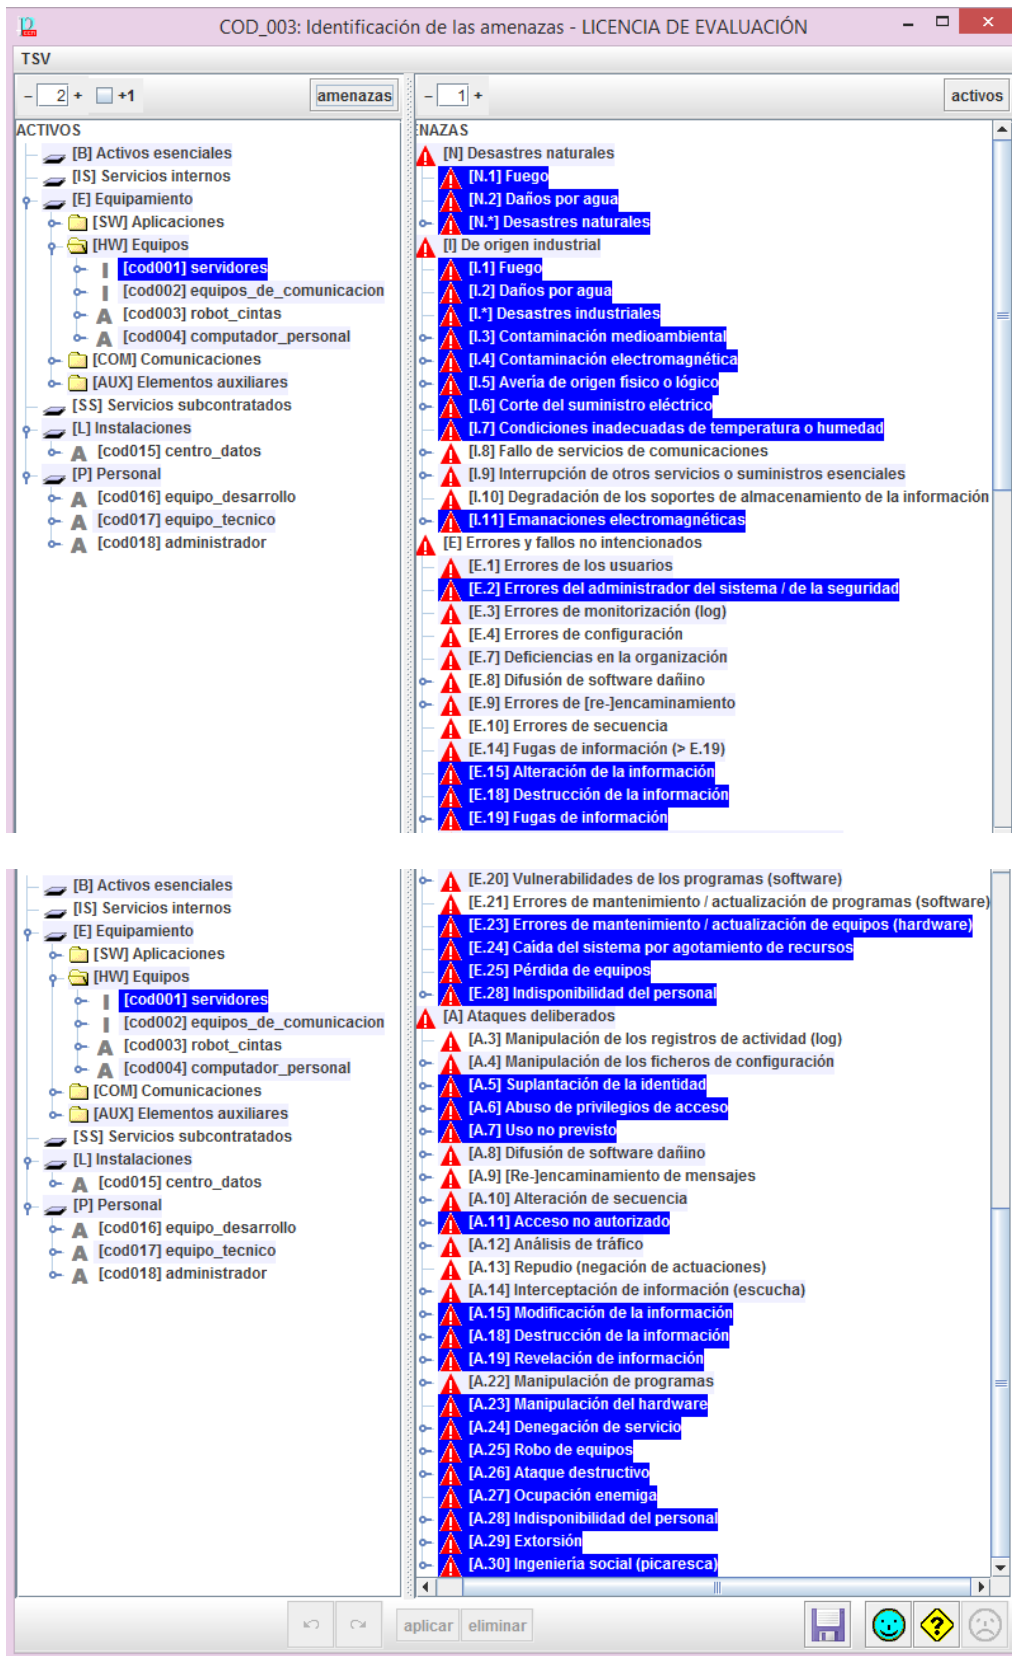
COD_003: Identificación de las amenazas - LICENCIA DE EVALUACIÓN

TSV

- 2 + +1 amenazas

- 1 + activos

ACTIVOS
[B] Activos esenciales
[IS] Servicios internos
[E] Equipamiento
[SW] Aplicaciones
[HW] Equipos
[cod001] servidores
[cod002] equipos_de_comunicacion
[cod003] robot_cintas
[cod004] computador_personal
[COM] Comunicaciones
[AUX] Elementos auxiliares
[SS] Servicios subcontratados
[L] Instalaciones
[cod015] centro_datos
[P] Personal
[cod016] equipo_desarrollo
[cod017] equipo_tecnico
[cod018] administrador

NAZAS
[N] Desastres naturales
[N.1] Fuego
[N.2] Daños por agua
[N.*] Desastres naturales
[I] De origen industrial
[I.1] Fuego
[I.2] Daños por agua
[I.*] Desastres industriales
[I.3] Contaminación medioambiental
[I.4] Contaminación electromagnética
[I.5] Avería de origen físico o lógico
[I.6] Corte del suministro eléctrico
[I.7] Condiciones inadecuadas de temperatura o humedad
[I.8] Fallo de servicios de comunicaciones
[I.9] Interrupción de otros servicios o suministros esenciales
[I.10] Degradación de los soportes de almacenamiento de la información
[I.11] Emanaciones electromagnéticas
[E] Errores y fallos no intencionados
[E.1] Errores de los usuarios
[E.2] Errores del administrador del sistema / de la seguridad
[E.3] Errores de monitorización (log)
[E.4] Errores de configuración
[E.7] Deficiencias en la organización
[E.8] Difusión de software dañino
[E.9] Errores de [re-]encaminamiento
[E.10] Errores de secuencia
[E.14] Fugas de información (> E.19)
[E.15] Alteración de la información
[E.18] Destrucción de la información
[E.19] Fugas de información

[B] Activos esenciales
[IS] Servicios internos
[E] Equipamiento
[SW] Aplicaciones
[HW] Equipos
[cod001] servidores
[cod002] equipos_de_comunicacion
[cod003] robot_cintas
[cod004] computador_personal
[COM] Comunicaciones
[AUX] Elementos auxiliares
[SS] Servicios subcontratados
[L] Instalaciones
[cod015] centro_datos
[P] Personal
[cod016] equipo_desarrollo
[cod017] equipo_tecnico
[cod018] administrador

[E.20] Vulnerabilidades de los programas (software)
[E.21] Errores de mantenimiento / actualización de programas (software)
[E.23] Errores de mantenimiento / actualización de equipos (hardware)
[E.24] Caída del sistema por agotamiento de recursos
[E.25] Pérdida de equipos
[E.28] Indisponibilidad del personal
[A] Ataques deliberados
[A.3] Manipulación de los registros de actividad (log)
[A.4] Manipulación de los ficheros de configuración
[A.5] Suplantación de la identidad
[A.6] Abuso de privilegios de acceso
[A.7] Uso no previsto
[A.8] Difusión de software dañino
[A.9] [Re-]encaminamiento de mensajes
[A.10] Alteración de secuencia
[A.11] Acceso no autorizado
[A.12] Análisis de tráfico
[A.13] Repudio (negación de actuaciones)
[A.14] Interceptación de información (escucha)
[A.15] Modificación de la información
[A.18] Destrucción de la información
[A.19] Revelación de información
[A.22] Manipulación de programas
[A.23] Manipulación del hardware
[A.24] Denegación de servicio
[A.25] Robo de equipos
[A.26] Ataque destructivo
[A.27] Ocupación enemiga
[A.28] Indisponibilidad del personal
[A.29] Extorsión
[A.30] Ingeniería social (picaresca)

aplicar eliminar